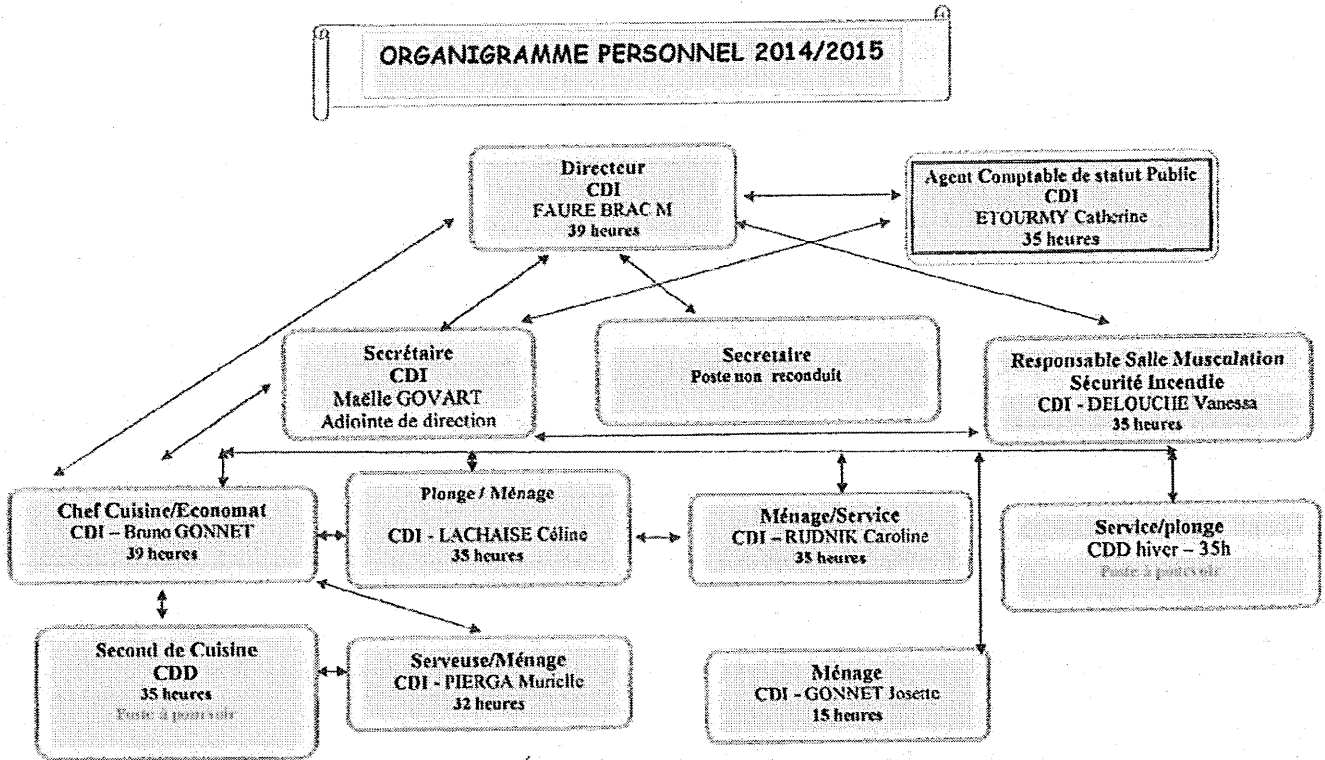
ORGANIGRAMME PERSONNEL 2014/2015

Directeur
CDI
FAURE BRAC M
39 heures

Agent Comptable de statut Public
CDI
ETOURMY Catherine
35 heures

Secrétaire
CDI
Maëlle GOVART
Adjointe de direction

Secretaire
Poste non reconduit

Responsable Salle Musculation
Sécurité Incendie
CDI - DELOUCHE Vanessa
35 heures

Chef Cuisine/Economat
CDI – Bruno GONNET
39 heures

Plonge / Ménage
CDI - LACHAISE Céline
35 heures

Ménage/Service
CDI – RUDNIK Caroline
35 heures

Service/plonge
CDD hiver – 35h
Poste à pourvoir

Second de Cuisine
CDD
35 heures
Poste à pourvoir

Serveuse/Ménage
CDI - PIERGA Murielle
32 heures

Ménage
CDI - GONNET Josette
15 heures